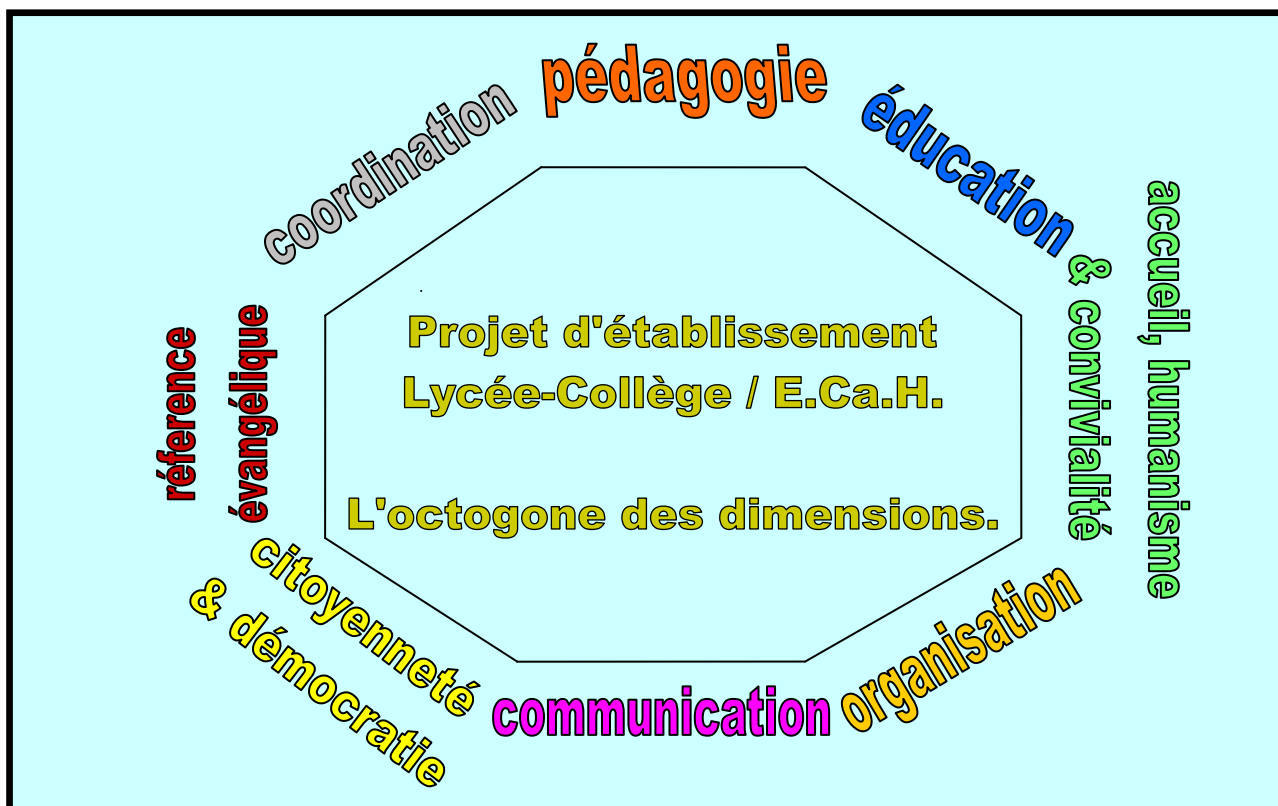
pédagogie

éducation

accueil, humanisme & convivialité

organisation

communication

citoyenneté & démocratie

réference évangélique

coordination

Projet d'établissement
Lycée-Collège / E.Ca.H.

L'octogone des dimensions.